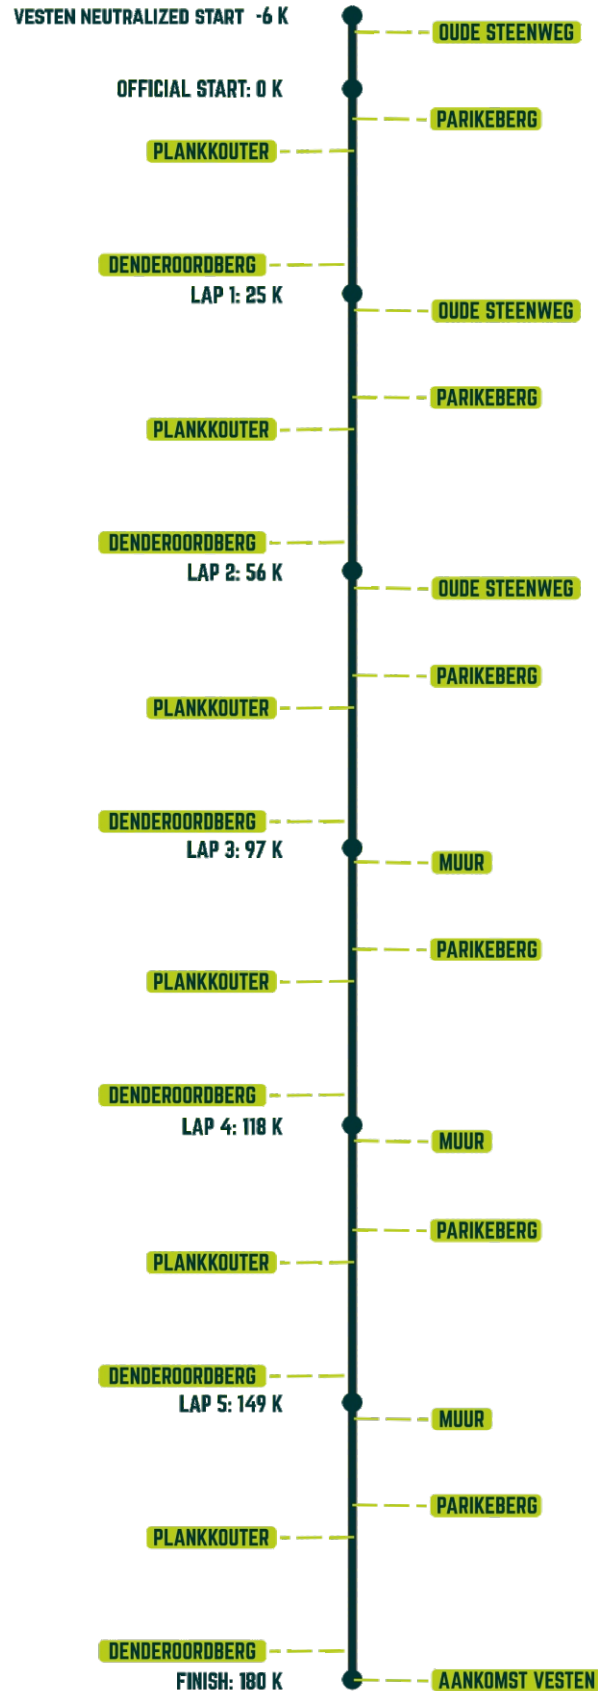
VESTEN NEUTRALIZED START -6 K
OUDE STEENWEG
OFFICIAL START: 0 K
PARIKEBERG
PLANKKOUTER
DENDEROORDBERG
LAP 1: 25 K
OUDE STEENWEG
PARIKEBERG
PLANKKOUTER
DENDEROORDBERG
LAP 2: 56 K
OUDE STEENWEG
PARIKEBERG
PLANKKOUTER
DENDEROORDBERG
LAP 3: 97 K
MUUR
PARIKEBERG
PLANKKOUTER
DENDEROORDBERG
LAP 4: 118 K
MUUR
PARIKEBERG
PLANKKOUTER
DENDEROORDBERG
LAP 5: 149 K
MUUR
PARIKEBERG
PLANKKOUTER
DENDEROORDBERG
FINISH: 180 K
AANKOMST VESTEN